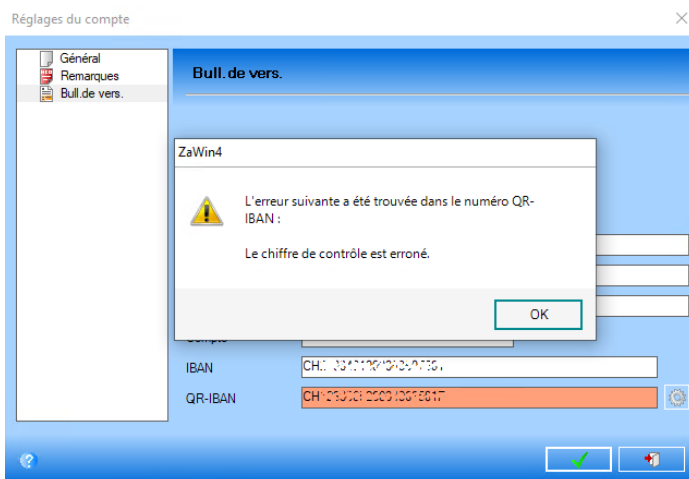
Réglages du compte

Général
Remarques
Bull.de vers.

Bull.de vers.

ZaWin4

L'erreur suivante a été trouvée dans le numéro QR-IBAN :

Le chiffre de contrôle est erroné.

OK

Compte

IBAN
CH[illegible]

QR-IBAN
CH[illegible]